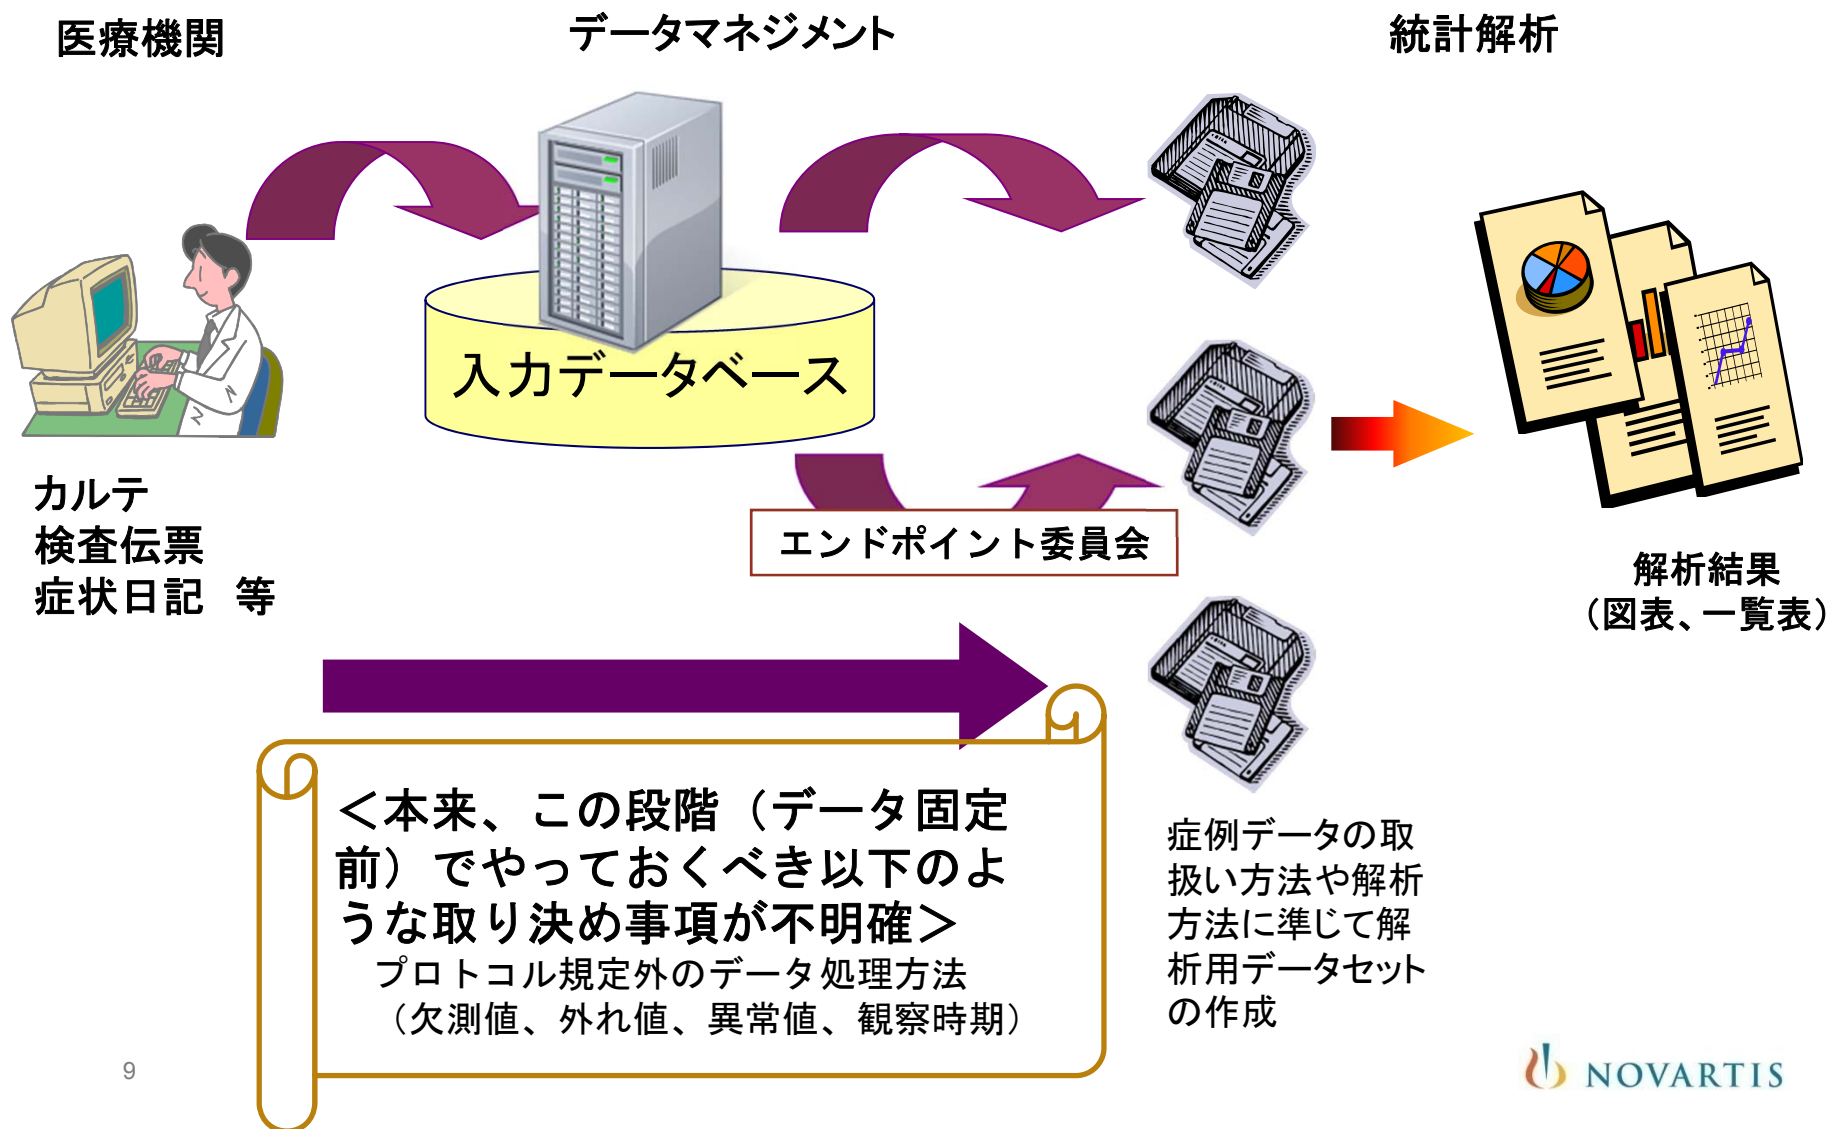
医療機関

データマネジメント

統計解析

入力データベース

エンドポイント委員会

カルテ
検査伝票
症状日記　等

解析結果
（図表、一覧表）

＜本来、この段階（データ固定前）でやっておくべき以下のような取り決め事項が不明確＞
プロトコル規定外のデータ処理方法
（欠測値、外れ値、異常値、観察時期）

症例データの取扱い方法や解析方法に準じて解析用データセットの作成

9

NOVARTIS